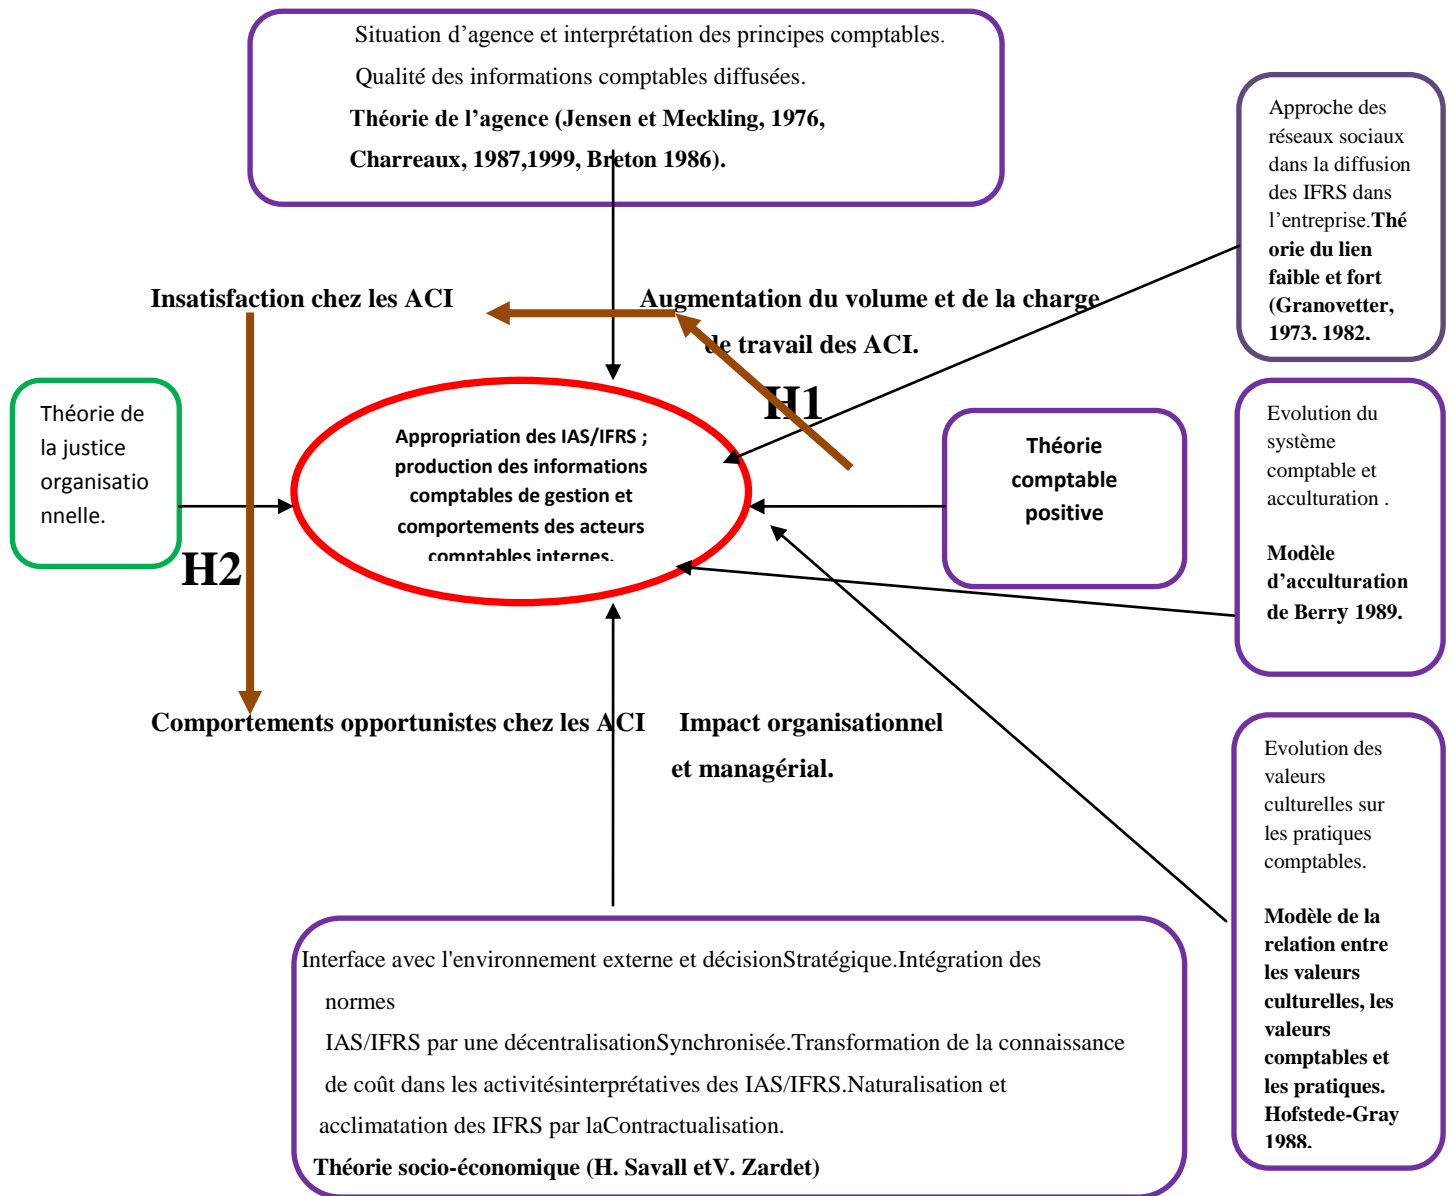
Situation d’agence et interprétation des principes comptables.

Qualité des informations comptables diffusées.

**Théorie de l’agence (Jensen et Meckling, 1976, Charreaux, 1987,1999, Breton 1986).**

Approche des réseaux sociaux dans la diffusion des IFRS dans l’entreprise. **Théorie du lien faible et fort (Granovetter, 1973. 1982.**

**Insatisfaction chez les ACI**

**Augmentation du volume et de la charge de travail des ACI.**

**H1**

Théorie de la justice organisationnelle.

**Appropriation des IAS/IFRS ; production des informations comptables de gestion et comportements des acteurs comptables internes.**

**Théorie comptable positive**

Evolution du système comptable et acculturation .

**Modèle d’acculturation de Berry 1989.**

**H2**

**Comportements opportunistes chez les ACI**

**Impact organisationnel et managérial.**

Evolution des valeurs culturelles sur les pratiques comptables.

**Modèle de la relation entre les valeurs culturelles, les valeurs comptables et les pratiques. Hofstede-Gray 1988.**

Interface avec l'environnement externe et décisionStratégique.Intégration des normes IAS/IFRS par une décentralisationSynchronisée.Transformation de la connaissance de coût dans les activitésinterprétatives des IAS/IFRS.Naturalisation et acclimatation des IFRS par laContractualisation.

**Théorie socio-économique (H. Savall etV. Zardet)**